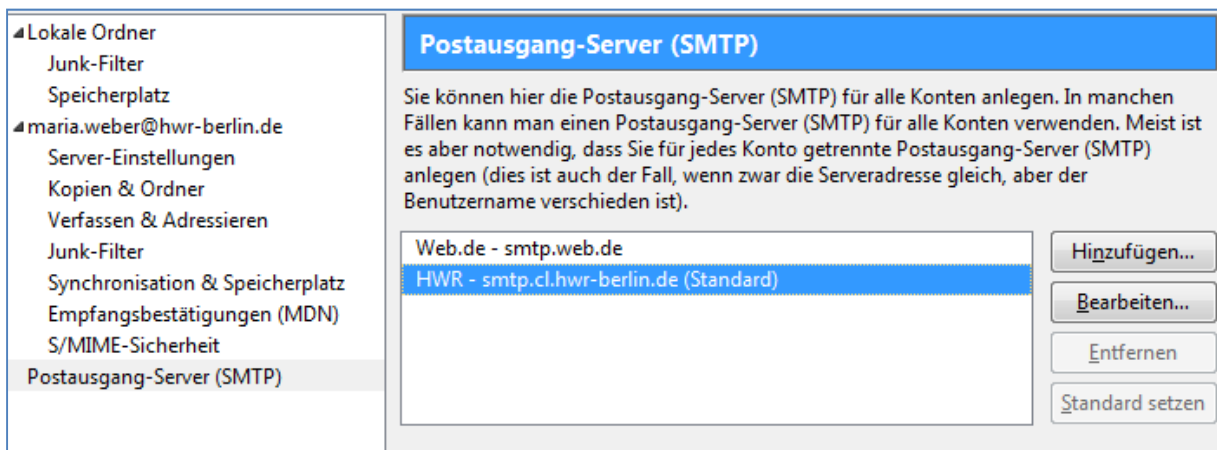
Lokale Ordner
Junk-Filter
Speicherplatz
maria.weber@hwr-berlin.de
Server-Einstellungen
Kopien & Ordner
Verfassen & Adressieren
Junk-Filter
Synchronisation & Speicherplatz
Empfangsbestätigungen (MDN)
S/MIME-Sicherheit
Postausgang-Server (SMTP)

Postausgang-Server (SMTP)

Sie können hier die Postausgang-Server (SMTP) für alle Konten anlegen. In manchen Fällen kann man einen Postausgang-Server (SMTP) für alle Konten verwenden. Meist ist es aber notwendig, dass Sie für jedes Konto getrennte Postausgang-Server (SMTP) anlegen (dies ist auch der Fall, wenn zwar die Serveradresse gleich, aber der Benutzername verschieden ist).

Web.de - smtp.web.de
HWR - smtp.cl.hwr-berlin.de (Standard)

Hinzufügen...
Bearbeiten...
Entfernen
Standard setzen